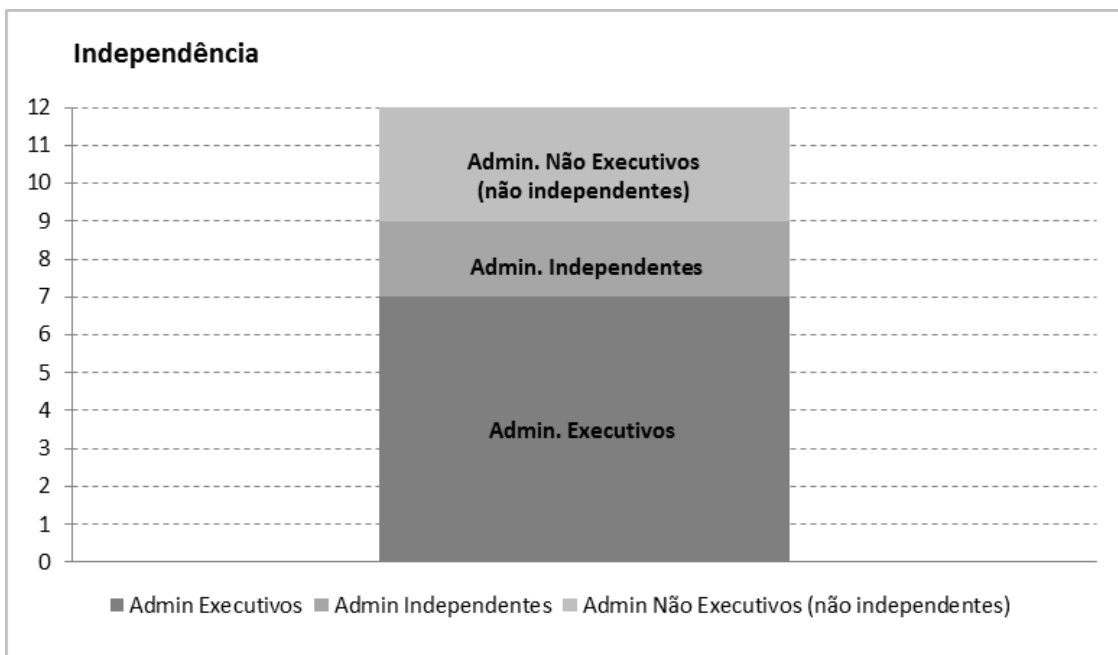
Independência

12
11
10
9
8
7
6
5
4
3
2
1
0

Admin. Não Executivos (não independentes)

Admin. Independentes

Admin. Executivos

Admin Executivos Admin Independentes Admin Não Executivos (não independentes)